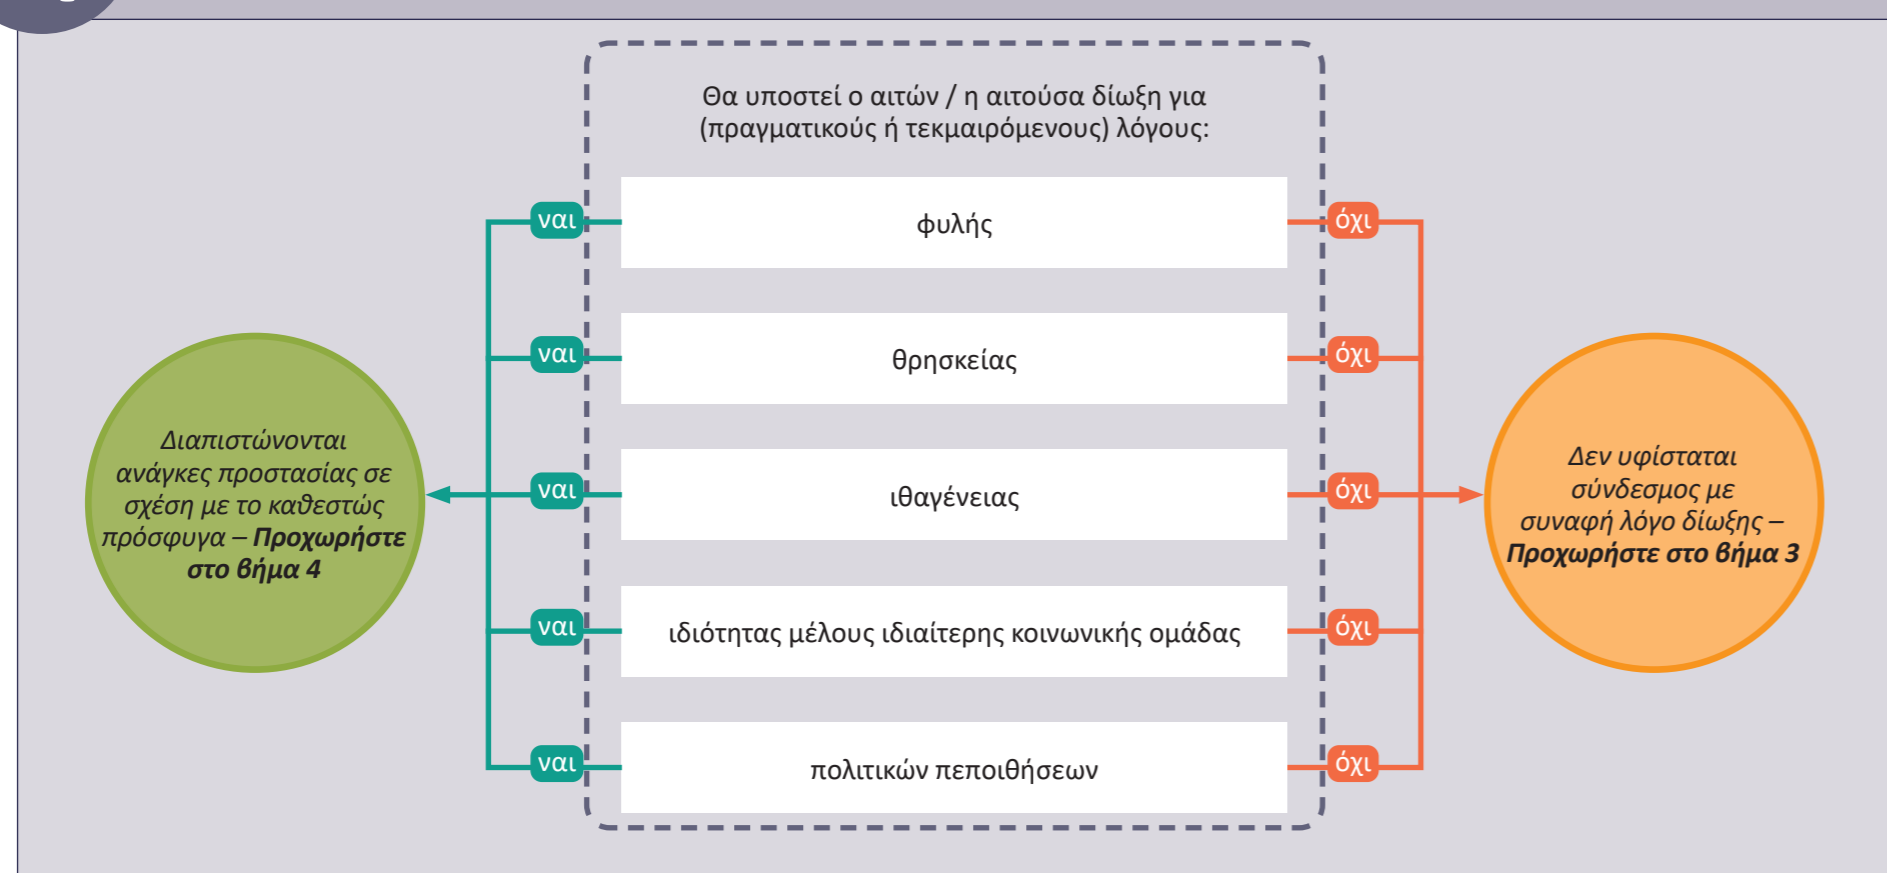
Θα υποστεί ο αιτών / η αιτούσα δίωξη για (πραγματικούς ή τεκμαιρόμενους) λόγους:

ναι
φυλής
όχι

ναι
θρησκείας
όχι

ναι
ιθαγένειας
όχι

ναι
ιδιότητας μέλους ιδιαίτερης κοινωνικής ομάδας
όχι

ναι
πολιτικών πεποιθήσεων
όχι

Διαπιστώνονται ανάγκες προστασίας σε σχέση με το καθεστώς πρόσφυγα – **Προχωρήστε στο βήμα 4**

Δεν υφίσταται σύνδεσμος με συναφή λόγο δίωξης – **Προχωρήστε στο βήμα 3**